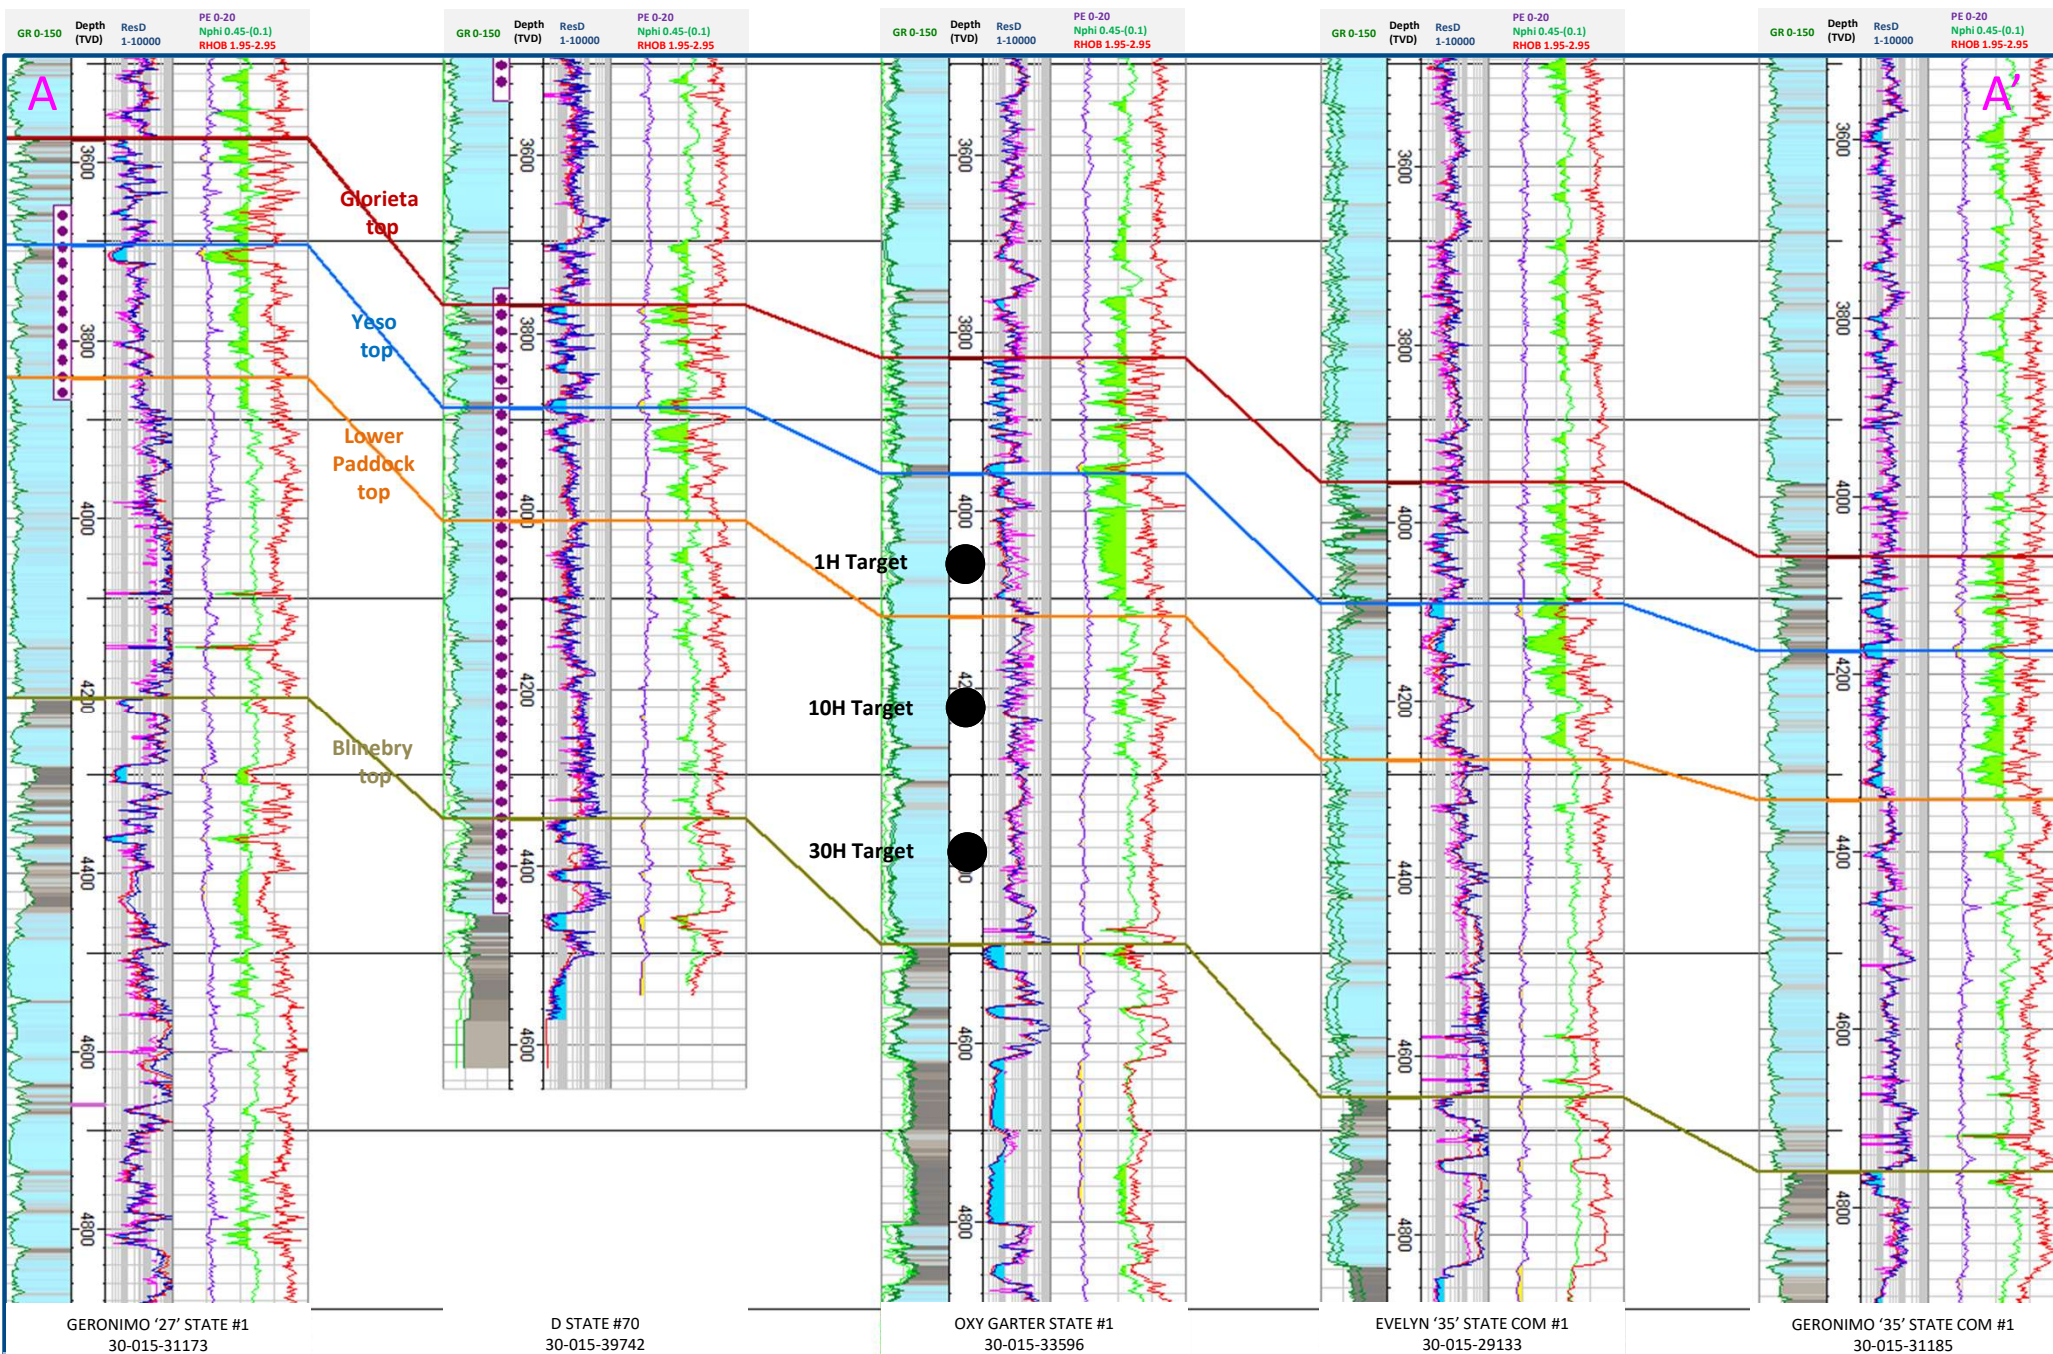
GR 0-150 Depth (TVD) ResD 1-10000 PE 0-20 Nphi 0.45-(0.1) RHOB 1.95-2.95

GR 0-150 Depth (TVD) ResD 1-10000 PE 0-20 Nphi 0.45-(0.1) RHOB 1.95-2.95

GR 0-150 Depth (TVD) ResD 1-10000 PE 0-20 Nphi 0.45-(0.1) RHOB 1.95-2.95

GR 0-150 Depth (TVD) ResD 1-10000 PE 0-20 Nphi 0.45-(0.1) RHOB 1.95-2.95

GR 0-150 Depth (TVD) ResD 1-10000 PE 0-20 Nphi 0.45-(0.1) RHOB 1.95-2.95

A

A'

3600
3800
4000
4200
4400
4600
4800

Glorieta top

Yeso top

Lower Paddock top

Blinebry top

1H Target

10H Target

30H Target

GERONIMO '27' STATE #1
30-015-31173

D STATE #70
30-015-39742

OXY GARTER STATE #1
30-015-33596

EVELYN '35' STATE COM #1
30-015-29133

GERONIMO '35' STATE COM #1
30-015-31185